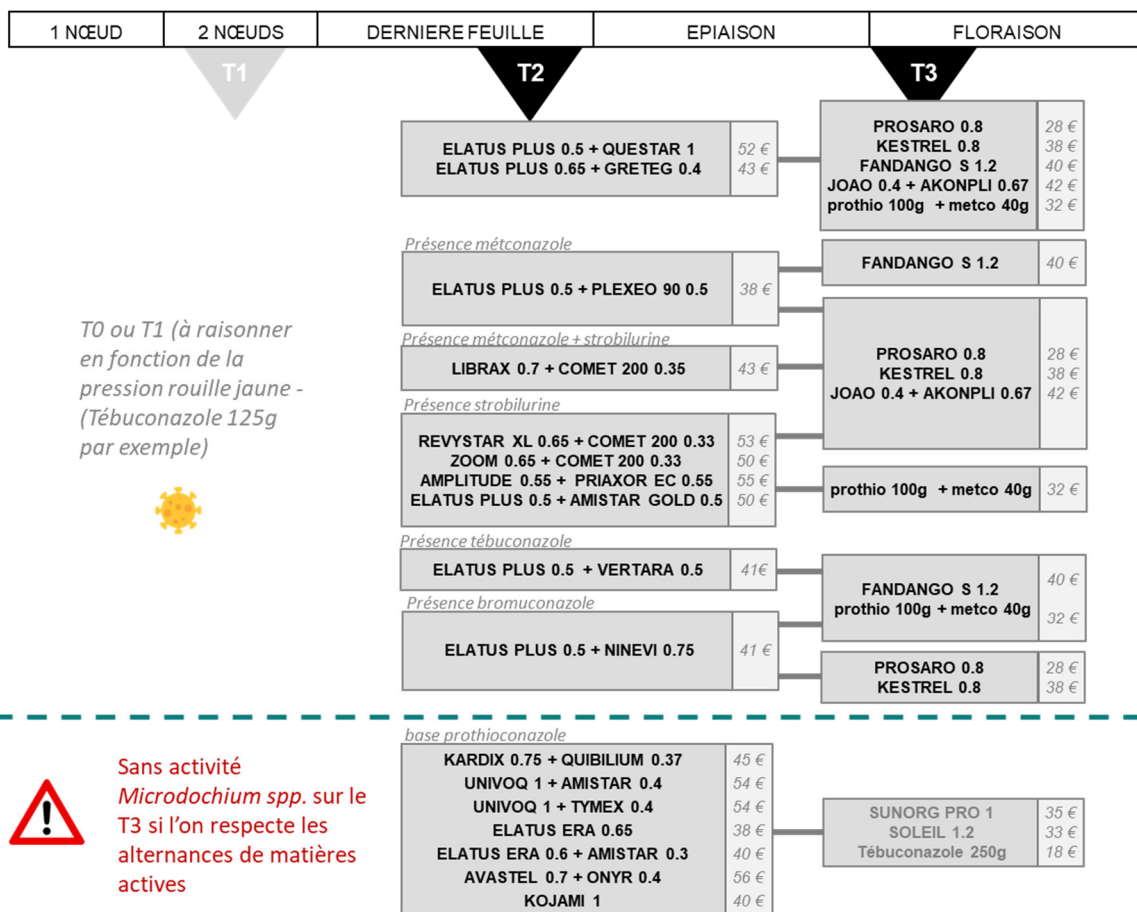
| 1 NŒUD | 2 NŒUDS | DERNIERE FEUILLE | EPIAISON | FLORAISON |
|---|---|---|---|---|

T1

T2

T3

T0 ou T1 (à raisonner en fonction de la pression rouille jaune - (Tébuconazole 125g par exemple)

ELATUS PLUS 0.5 + QUESTAR 1 52 €
ELATUS PLUS 0.65 + GRETEG 0.4 43 €

PROSARO 0.8 28 €
KESTREL 0.8 38 €
FANDANGO S 1.2 40 €
JOAO 0.4 + AKONPLI 0.67 42 €
prothio 100g + metco 40g 32 €

Présence métconazole

ELATUS PLUS 0.5 + PLEXEO 90 0.5 38 €

FANDANGO S 1.2 40 €

Présence métconazole + strobilurine

LIBRAX 0.7 + COMET 200 0.35 43 €

PROSARO 0.8 28 €
KESTREL 0.8 38 €
JOAO 0.4 + AKONPLI 0.67 42 €

Présence strobilurine

REVYSTAR XL 0.65 + COMET 200 0.33 53 €
ZOOM 0.65 + COMET 200 0.33 50 €
AMPLITUDE 0.55 + PRIAXOR EC 0.55 55 €
ELATUS PLUS 0.5 + AMISTAR GOLD 0.5 50 €

prothio 100g + metco 40g 32 €

Présence tébuconazole

ELATUS PLUS 0.5 + VERTARA 0.5 41€

FANDANGO S 1.2 40 €
prothio 100g + metco 40g 32 €

Présence bromuconazole

ELATUS PLUS 0.5 + NINEVI 0.75 41 €

PROSARO 0.8 28 €
KESTREL 0.8 38 €

Sans activité *Microdochium spp.* sur le T3 si l'on respecte les alternances de matières actives

base prothioconazole

KARDIX 0.75 + QUIBILIUM 0.37 45 €
UNIVOQ 1 + AMISTAR 0.4 54 €
UNIVOQ 1 + TYMEX 0.4 54 €
ELATUS ERA 0.65 38 €
ELATUS ERA 0.6 + AMISTAR 0.3 40 €
AVASTEL 0.7 + ONYR 0.4 56 €
KOJAMI 1 40 €

SUNORG PRO 1 35 €
SOLEIL 1.2 33 €
Tébuconazole 250g 18 €